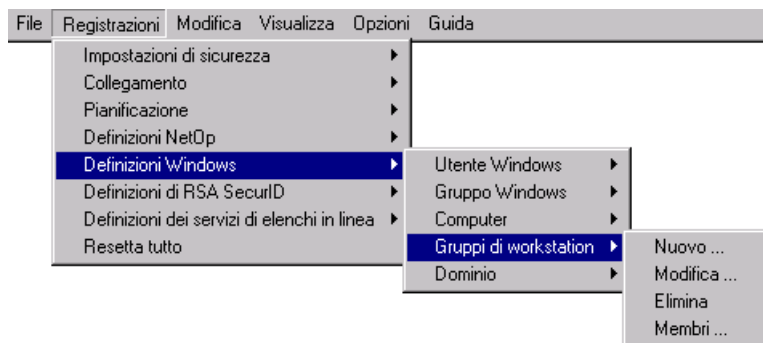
File Registrazioni Modifica Visualizza Opzioni Guida

Impostazioni di sicurezza
Collegamento
Pianificazione
Definizioni NetOp
Definizioni Windows
Definizioni di RSA SecurID
Definizioni dei servizi di elenchi in linea
Resetta tutto

Utente Windows
Gruppo Windows
Computer
Gruppi di workstation
Dominio

Nuovo ...
Modifica ...
Elimina
Membri ...